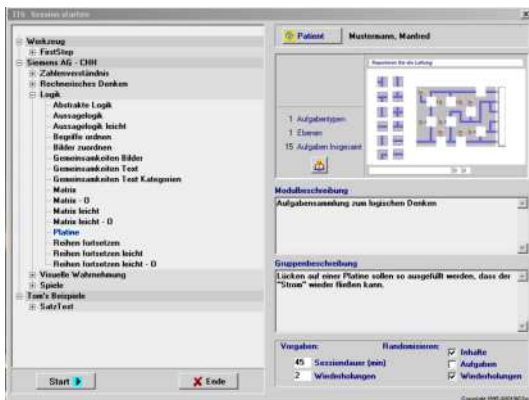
TTS - Session starten

Werkzeug
FirstStep
Siemens AG - CHH
Zahlenverständnis
Rechnerisches Denken
Logik
Abstrakte Logik
Aussagelogik
Aussagelogik leicht
Begriffe ordnen
Bilder zuordnen
Gemeinsamkeiten Bilder
Gemeinsamkeiten Text
Gemeinsamkeiten Text Kategorien
Matrix
Matrix - 0
Matrix leicht
Matrix leicht - 0
Platine
Reihen fortsetzen
Reihen fortsetzen leicht
Reihen fortsetzen leicht - 0
Visuelle Wahrnehmung
Spiele
Tom's Beispiele
SatzTest

Patient
Mustermann, Manfred

Reparieren Sie die Leitung

1 Aufgabentypen
1 Ebenen
15 Aufgaben Insgesamt

Modulbeschreibung
Aufgabensammlung zum logischen Denken

Gruppenbeschreibung
Lücken auf einer Platine sollen so ausgefüllt werden, dass der "Strom" wieder fließen kann.

Vorgaben:
45 Sessiondauer (min)
2 Wiederholungen

Randomisieren:
Inhalte
Aufgaben
Wiederholungen

Start
Ende

Copyright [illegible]